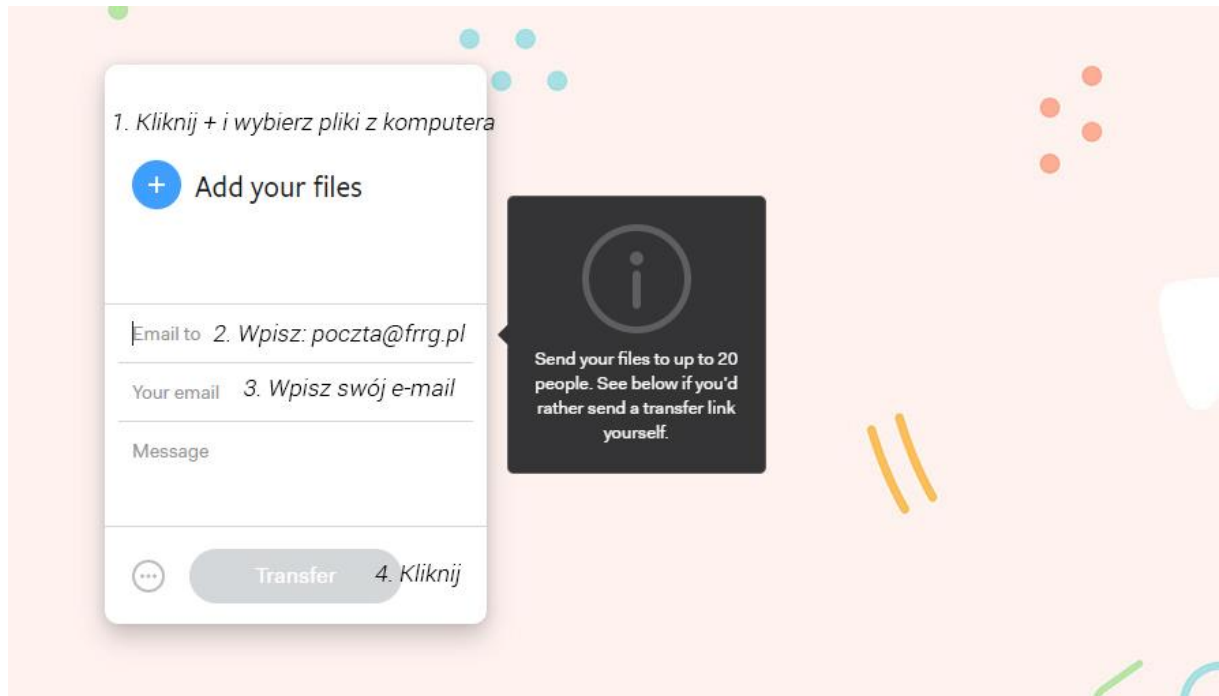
1. Kliknij + i wybierz pliki z komputera

+ Add your files

Email to 2. Wpisz: poczta@frrg.pl

Your email 3. Wpisz swój e-mail

Message

Transfer 4. Kliknij

Send your files to up to 20 people. See below if you'd rather send a transfer link yourself.